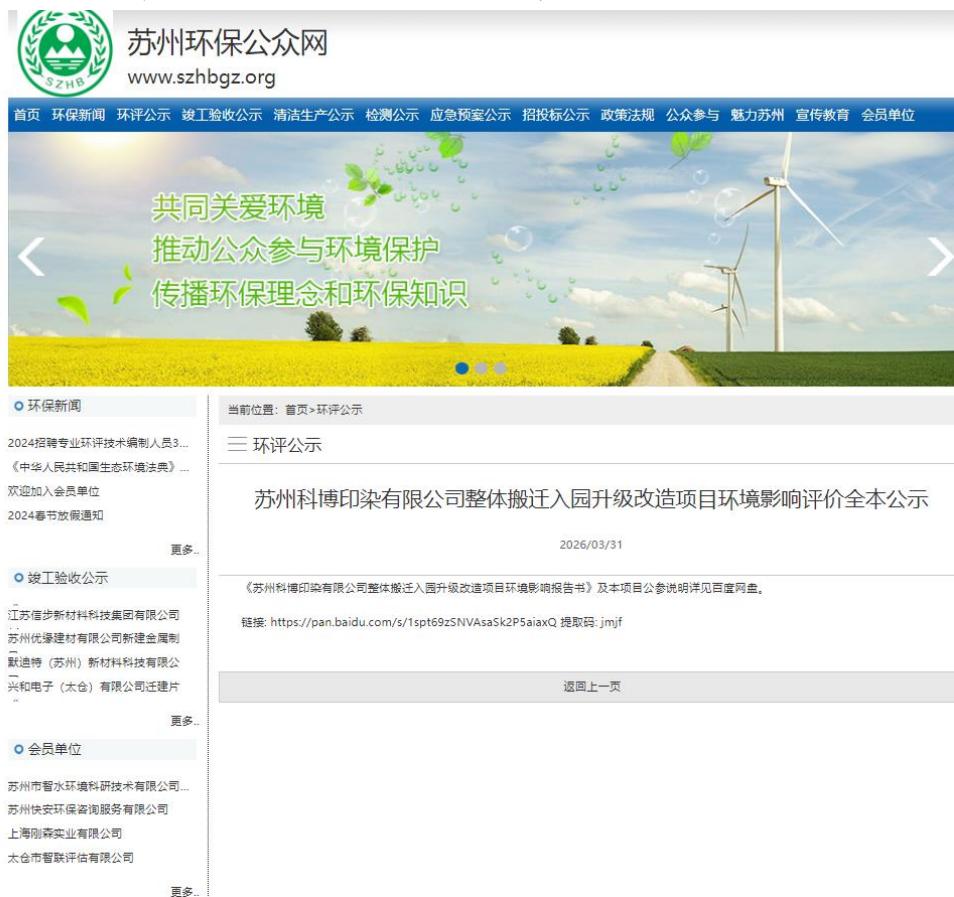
SZHB

苏州环保公众网
www.szhbgz.org

首页 环保新闻 环评公示 竣工验收公示 清洁生产公示 检测公示 应急预案公示 招投标公示 政策法规 公众参与 魅力苏州 宣传教育 会员单位

共同关爱环境
推动公众参与环境保护
传播环保理念和环保知识

环保新闻

2024招聘专业环评技术编制人员3...
《中华人民共和国生态环境法典》...
欢迎加入会员单位
2024春节放假通知

更多..

竣工验收公示

江苏信步新材料科技集团有限公司
苏州优缘建材有限公司新建金属制
默迪特（苏州）新材料科技有限公
兴和电子（太仓）有限公司迁建片

更多..

会员单位

苏州市智水环境科研技术有限公司...
苏州快安环保咨询服务有限公司
上海刚森实业有限公司
太仓市智联评估有限公司

更多..

当前位置：首页>环评公示

环评公示

苏州科博印染有限公司整体搬迁入园升级改造项目环境影响评价全本公示

2026/03/31

《苏州科博印染有限公司整体搬迁入园升级改造项目环境影响报告书》及本项目公参说明详见百度网盘。

链接：https://pan.baidu.com/s/1spt69zSNVAsaSk2P5aiaxQ 提取码：jmjf

返回上一页